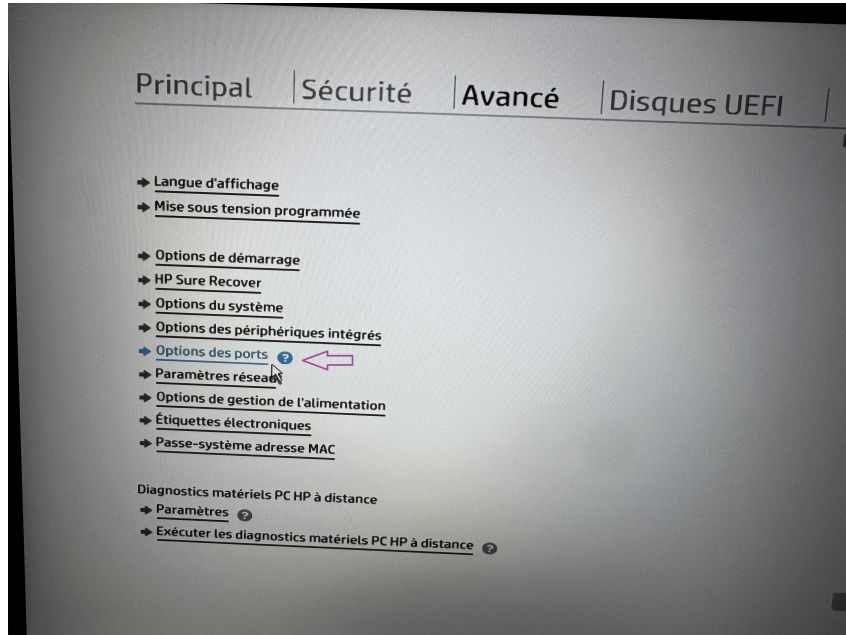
Principal | Sécurité | Avancé | Disques UEFI |

Langue d'affichage
Mise sous tension programmée

Options de démarrage
HP Sure Recover
Options du système
Options des périphériques intégrés
Options des ports
Paramètres réseau
Options de gestion de l'alimentation
Étiquettes électroniques
Passe-système adresse MAC

Diagnostics matériels PC HP à distance
Paramètres
Exécuter les diagnostics matériels PC HP à distance